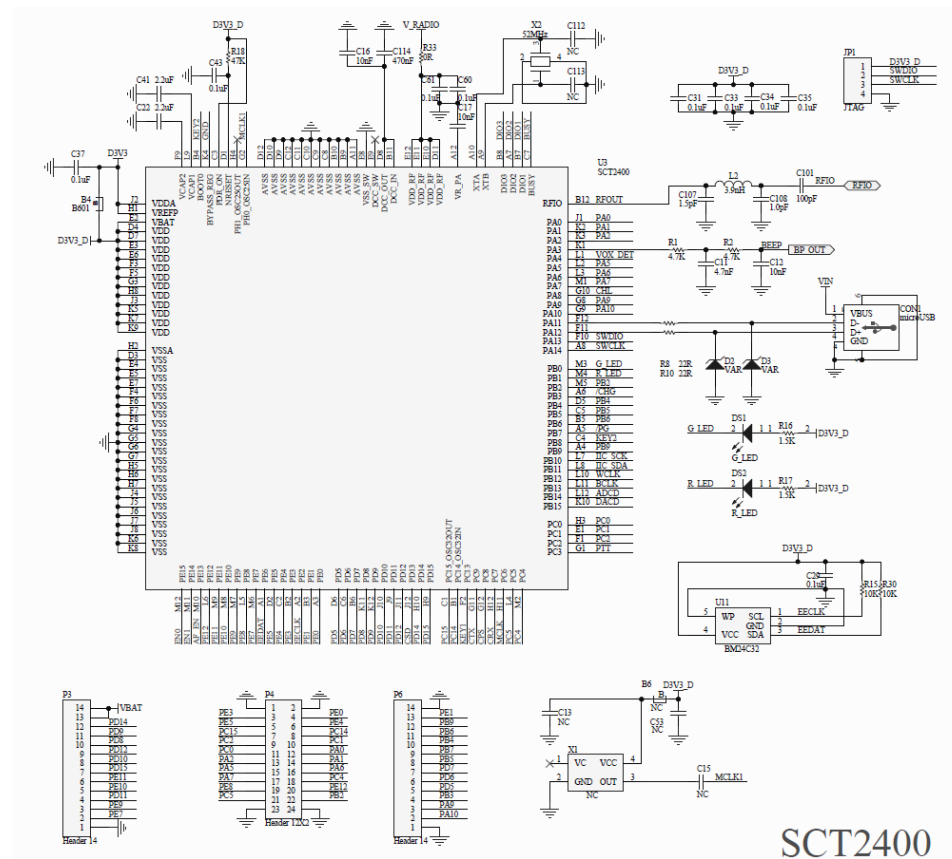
D3V3_D
R18
47K
C43
0.1uF
C41 2.2uF
C22 2.2uF
C37
0.1uF
D3V3
B4
B601
D3V3_D
C16
10nF
C114
470nF
V_RADIO
R33
0R
C61
0.1uF
C60
0.1uF
C17
10nF
X2
52MHz
C112
NC
C113
NC
D3V3_D
C31
0.1uF
C33
0.1uF
C34
0.1uF
C35
0.1uF
JP1
D3V3_D
SWDIO
SWCLK
JTAG
U3
SCT2400
VDDA
VREFP
VBAT
VDD
VDD
VDD
VDD
VDD
VDD
VDD
VDD
VDD
VDD
VDD
VSSA
VSS
VSS
VSS
VSS
VSS
VSS
VSS
VSS
VSS
VSS
VSS
VSS
VSS
VSS
VSS
VSS
VSS
VSS
VSS
VSS
VSS
VSS
VSS
VCAP2
VCAP1
BOOT0
BYPASS_REG
PDR_ON
NRESET
PH1_OSC26OUT
PH0_OSC26IN
AVSS
AVSS
AVSS
AVSS
AVSS
AVSS
AVSS
AVSS
AVSS
AVSS
VSS_SW
DCC_OUT
DCC_IN
VDD_RF
VDD_RF
VDD_RF
VDD_RF
VR_PA
XTA
XTB
DIO3
DIO2
DIO1
BUSY
RFIO
RFOUT
L2
3.9nH
C101
100pF
RFIO
C107
1.5pF
C108
1.0pF
PA0
PA1
PA2
PA3
PA4
PA5
PA6
PA7
PA8
PA9
PA10
PA11
PA12
PA13
PA14
VOX_DET
CHL
R1
4.7K
R2
4.7K
BEEP
BP_OUT
C11
4.7nF
C12
10nF
VIN
CON1
microUSB
VBUS
D-
D+
GND
SWDIO
SWCLK
R8 22R
R10 22R
D2
VAR
D3
VAR
PB0
PB1
PB2
PB3
PB4
PB5
PB6
PB7
PB8
PB9
PB10
PB11
PB12
PB13
PB14
PB15
G_LED
R_LED
/CHG
PG
KEY2
IIC_SCK
IIC_SDA
WCLK
BCLK
ADCD
DACD
DS1
G_LED
R16
1.5K
D3V3_D
G_LED
DS2
R_LED
R17
1.5K
D3V3_D
R_LED
PC0
PC1
PC2
PC3
PTT
D3V3_D
C20
0.1uF
R15
10K
R30
10K
U11
WP
VCC
SCL
GND
SDA
EECLK
EEDAT
BM24C32
PC15_OSC32OUT
PC14_OSC32IN
P3
VBAT
PD14
PD9
PD8
PD12
PD10
PD13
PE11
PE10
PD11
PE9
PE7
Header 14
P4
PE3
PE5
PC15
PC2
PC0
PA2
PA5
PA7
PE8
PC5
PE0
PE4
PC14
PC1
PA0
PA1
PA3
PC4
PE12
PB2
Header 12X2
P6
PE1
PB9
PB6
PB4
PB7
PB5
PD7
PD6
PD5
PB3
PA9
PA10
Header 14
B6
D3V3_D
NC
C13
NC
C53
NC
X1
VC
VCC
GND
OUT
NC
C15
NC
MCLK1
SCT2400